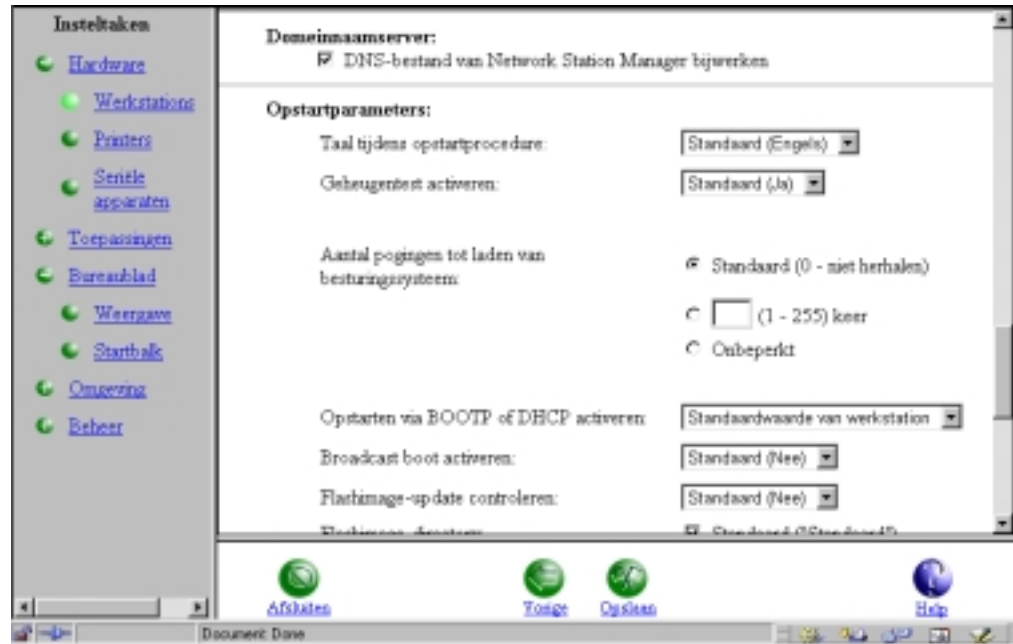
Insteltaken
Hardware
Werkstations
Printers
Seriële apparaten
Toepassingen
Bureaublad
Weergave
Startbalk
Omgeving
Beheer

Domeinnaamserver:
DNS-bestand van Network Station Manager bijwerken

Opstartparameters:
Taal tijdens opstartprocedure: Standaard (Engels)
Geheugentest activeren: Standaard (Ja)

Aantal pogingen tot laden van besturingssysteem:
Standaard (0 - niet herhalen)
(1 - 255) keer
Onbeperkt

Opstarten via BOOTP of DHCP activeren: Standaardwaarde van werkstation
Broadcast boot activeren: Standaard (Nee)
Flashimage-update controleren: Standaard (Nee)
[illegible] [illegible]

Afsluiten
Vorige
Opslaan
Help

Document: Done